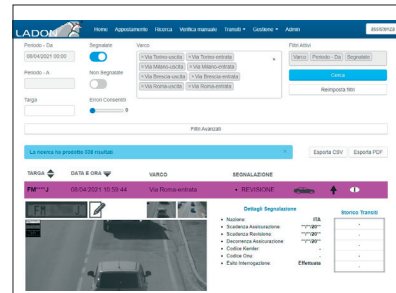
LADON

Home Appostamento Ricerca Verifica manuale Transiti ▾ Gestione ▾ Admin

assistenza

Periodo - Da
08/04/2021 00:00

Segnalate

Varco
× Via Torino-uscita × Via Torino-entrata × Via Milano-uscita × Via Milano-entrata × Via Brescia-uscita × Via Brescia-entrata × Via Roma-uscita × Via Roma-entrata

Filtri Attivi
Varco Periodo - Da Segnalate

Periodo - A

Non Segnalate

Cerca

Reimposta filtri

Targa

Errori Consentiti
0

Filtri Avanzati

La ricerca ha prodotto 036 risultati

Esporta CSV

Esporta PDF

TARGA

DATA E ORA

VARCO

SEGNALAZIONE

FM***J

08/04/2021 10:59:44

Via Roma-entrata

• REVISIONE

Dettagli Segnalazione

• Nazione: ITA
• Scadenza Assicurazione: **/**/20**
• Scadenza Revisione: **/**/20**
• Decorrenza Assicurazione: **/**/20**
• Codice Kenter: -
• Codice Onu: -
• Esito Interrogazione: Effettuata

Storico Transiti